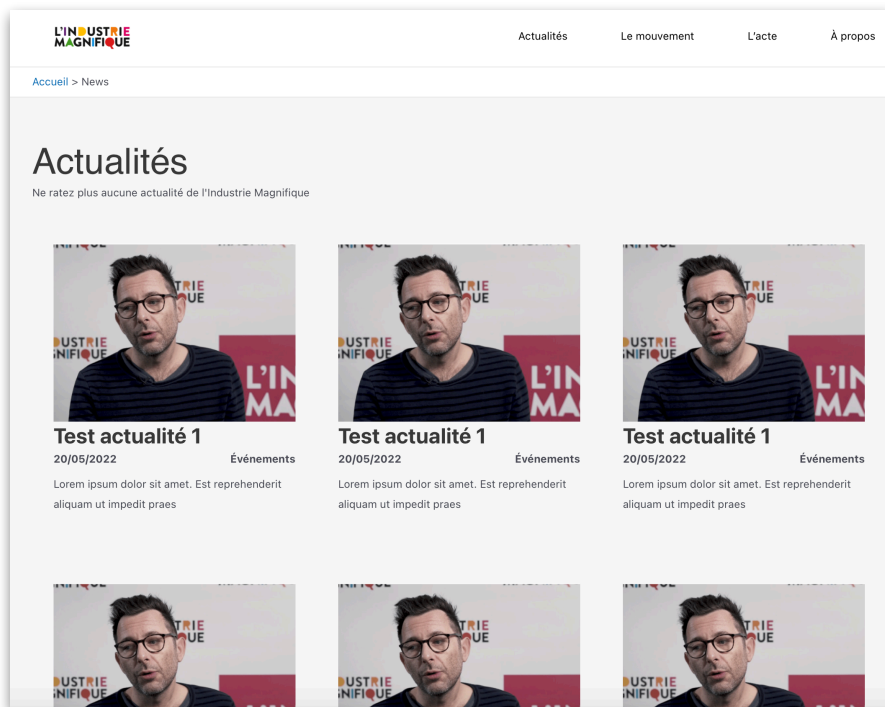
L'INDUSTRIE MAGNIFIQUE

Actualités Le mouvement L'acte À propos

Accueil > News

Actualités

Ne ratez plus aucune actualité de l'Industrie Magnifique

Test actualité 1
20/05/2022 Événements
Lorem ipsum dolor sit amet. Est reprehenderit aliquam ut impedit praes

Test actualité 1
20/05/2022 Événements
Lorem ipsum dolor sit amet. Est reprehenderit aliquam ut impedit praes

Test actualité 1
20/05/2022 Événements
Lorem ipsum dolor sit amet. Est reprehenderit aliquam ut impedit praes